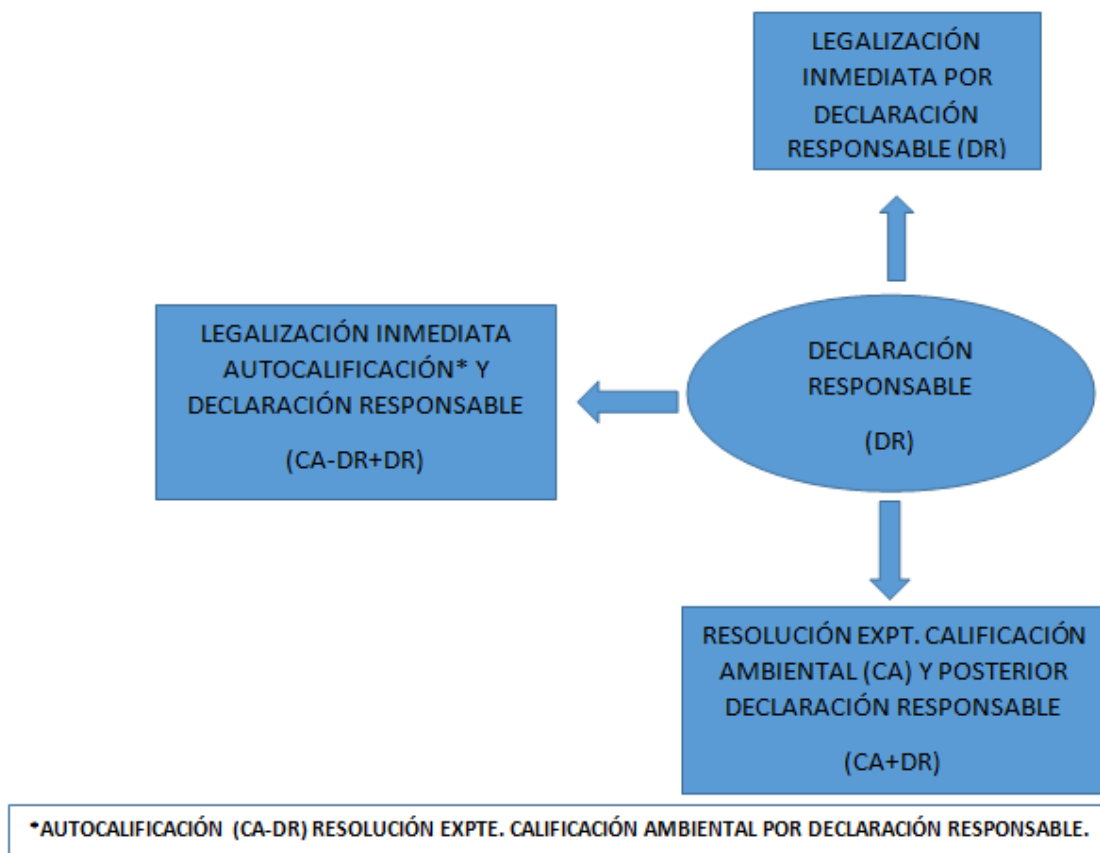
LEGALIZACIÓN INMEDIATA POR DECLARACIÓN RESPONSABLE (DR)

LEGALIZACIÓN INMEDIATA AUTOCALIFICACIÓN* Y DECLARACIÓN RESPONSABLE

(CA-DR+DR)

DECLARACIÓN RESPONSABLE

(DR)

RESOLUCIÓN EXPT. CALIFICACIÓN AMBIENTAL (CA) Y POSTERIOR DECLARACIÓN RESPONSABLE

(CA+DR)

*AUTOCALIFICACIÓN (CA-DR) RESOLUCIÓN EXPTE. CALIFICACIÓN AMBIENTAL POR DECLARACIÓN RESPONSABLE.